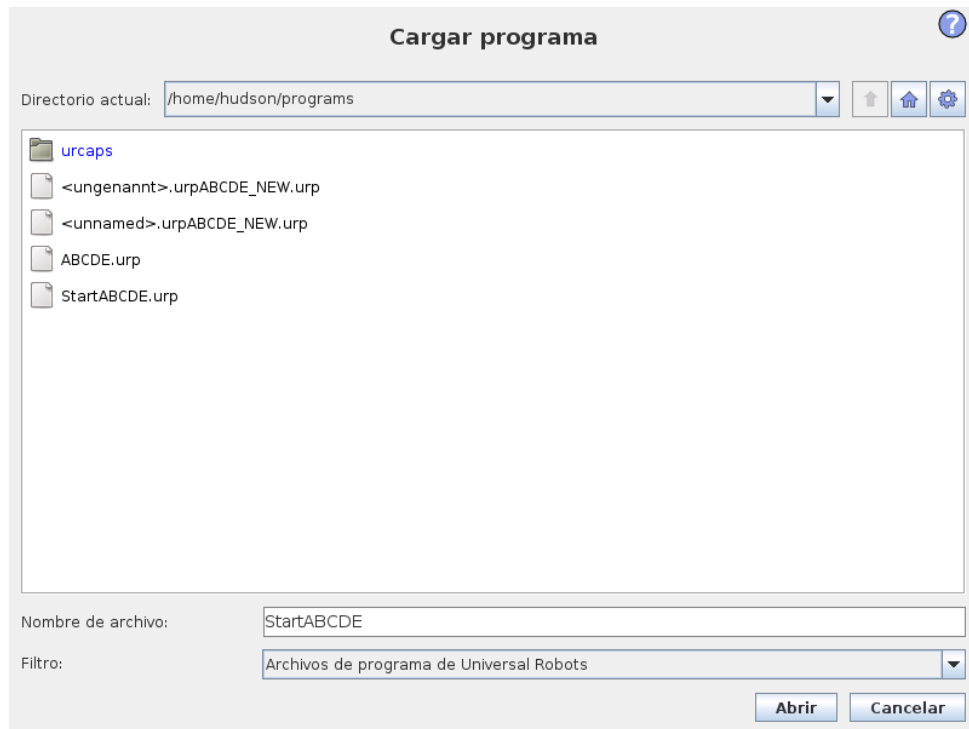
Cargar programa

Directorio actual: /home/hudson/programs

urcaps
<ungenannt>.urpABCDE_NEW.urp
<unnamed>.urpABCDE_NEW.urp
ABCDE.urp
StartABCDE.urp

Nombre de archivo: StartABCDE

Filtro: Archivos de programa de Universal Robots

Abrir Cancelar